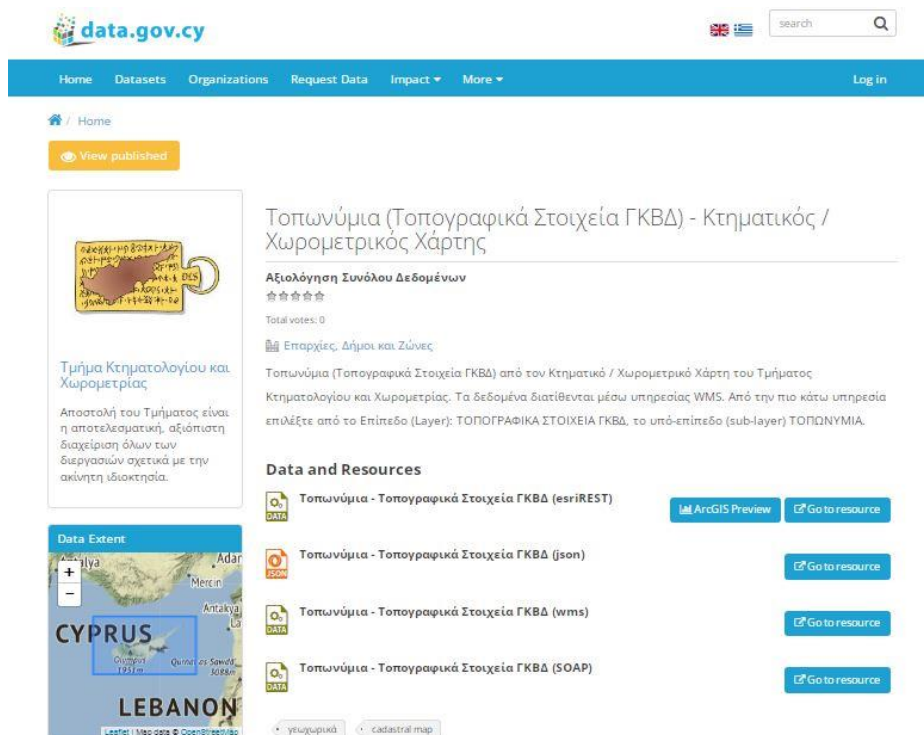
data.gov.cy

search

Home Datasets Organizations Request Data Impact ▾ More ▾ Log in

Home

View published

DLS

Τμήμα Κτηματολογίου και Χωρομετρίας

Αποστολή του Τμήματος είναι η αποτελεσματική, αξιόπιστη διαχείριση όλων των διεργασιών σχετικά με την ακίνητη ιδιοκτησία.

Data Extent

+
−

Adana
Mersin
Antakya
CYPRUS
LEBANON

Leaflet | Map data © OpenStreetMap

Τοπωνύμια (Τοπογραφικά Στοιχεία ΓΚΒΔ) - Κτηματικός / Χωρομετρικός Χάρτης

Αξιολόγηση Συνόλου Δεδομένων

Total votes: 0

Επαρχίες, Δήμοι και Ζώνες

Τοπωνύμια (Τοπογραφικά Στοιχεία ΓΚΒΔ) από τον Κτηματικό / Χωρομετρικό Χάρτη του Τμήματος Κτηματολογίου και Χωρομετρίας. Τα δεδομένα διατίθενται μέσω υπηρεσίας WMS. Από την πιο κάτω υπηρεσία επιλέξτε από το Επίπεδο (Layer): ΤΟΠΟΓΡΑΦΙΚΑ ΣΤΟΙΧΕΙΑ ΓΚΒΔ, το υπό-επίπεδο (sub-layer) ΤΟΠΩΝΥΜΙΑ.

Data and Resources

DATA Τοπωνύμια - Τοπογραφικά Στοιχεία ΓΚΒΔ (esriREST) ArcGIS Preview Go to resource

JSON Τοπωνύμια - Τοπογραφικά Στοιχεία ΓΚΒΔ (json) Go to resource

DATA Τοπωνύμια - Τοπογραφικά Στοιχεία ΓΚΒΔ (wms) Go to resource

DATA Τοπωνύμια - Τοπογραφικά Στοιχεία ΓΚΒΔ (SOAP) Go to resource

γεωχωρικά cadastral map